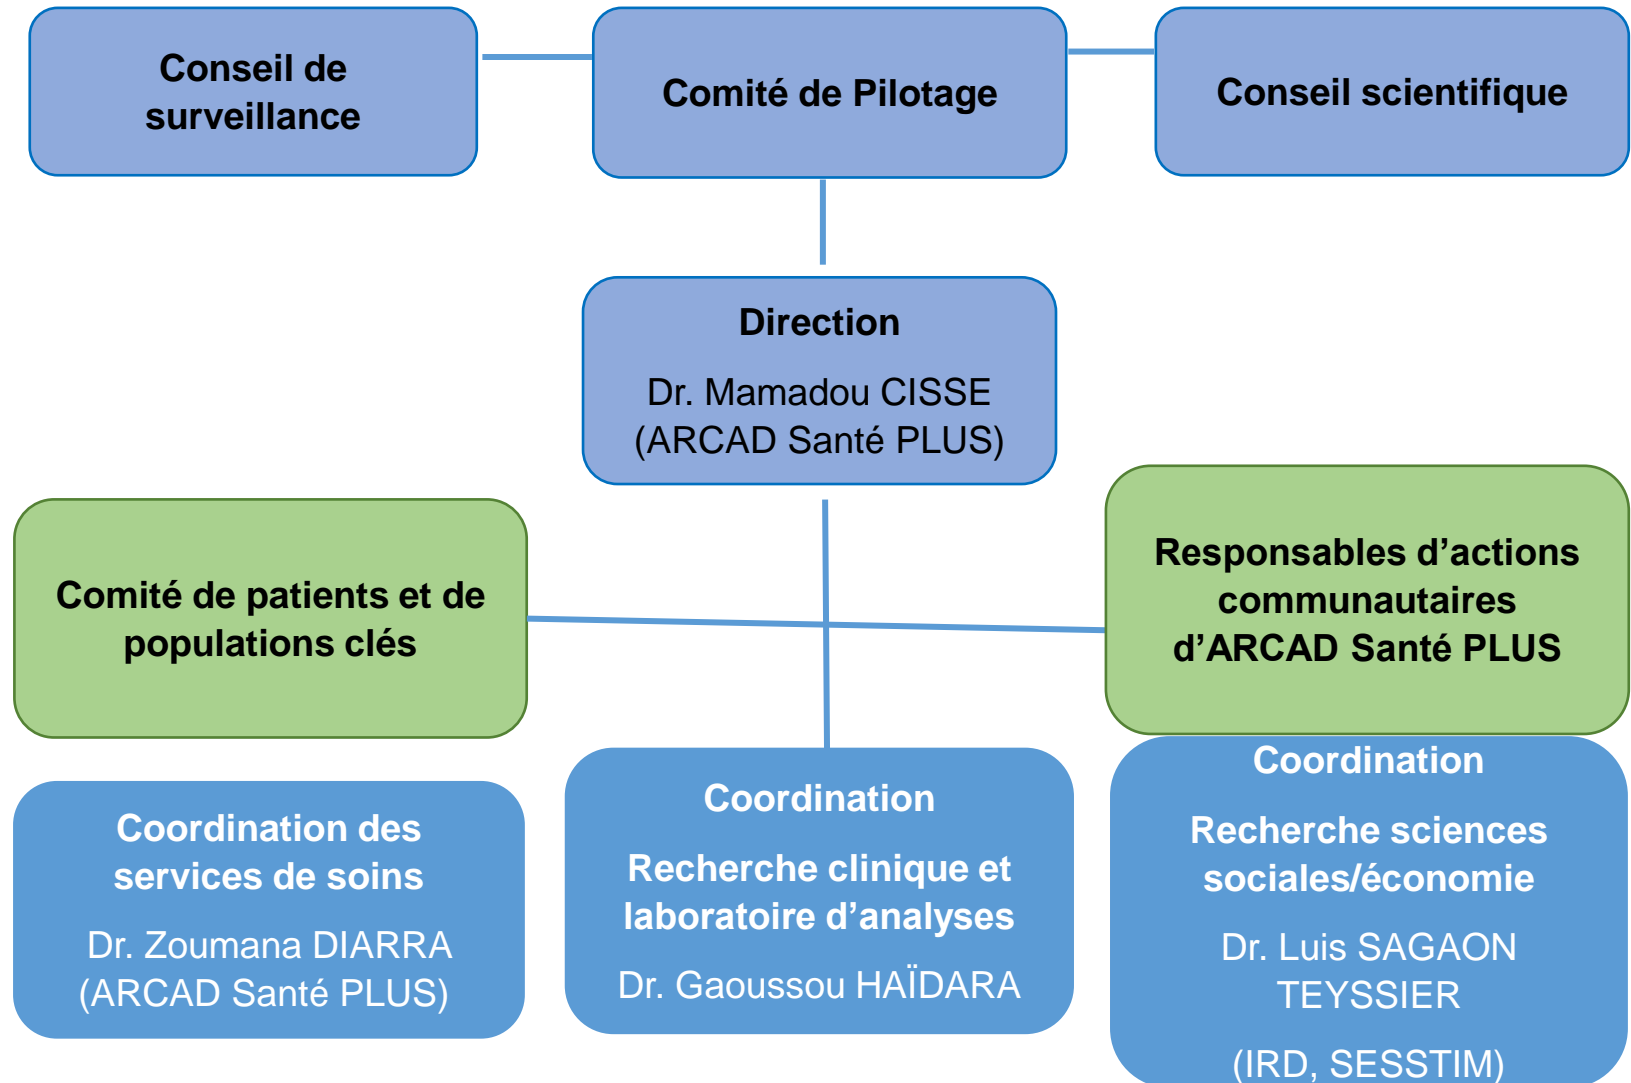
Conseil de surveillance

Comité de Pilotage

Conseil scientifique

Direction

Dr. Mamadou CISSE
(ARCAD Santé PLUS)

Comité de patients et de populations clés

Responsables d’actions communautaires d’ARCAD Santé PLUS

Coordination des services de soins

Dr. Zoumana DIARRA
(ARCAD Santé PLUS)

Coordination

Recherche clinique et laboratoire d’analyses

Dr. Gaoussou HAÏDARA

Coordination

Recherche sciences sociales/économie

Dr. Luis SAGAON TEYSSIER

(IRD, SESSTIM)